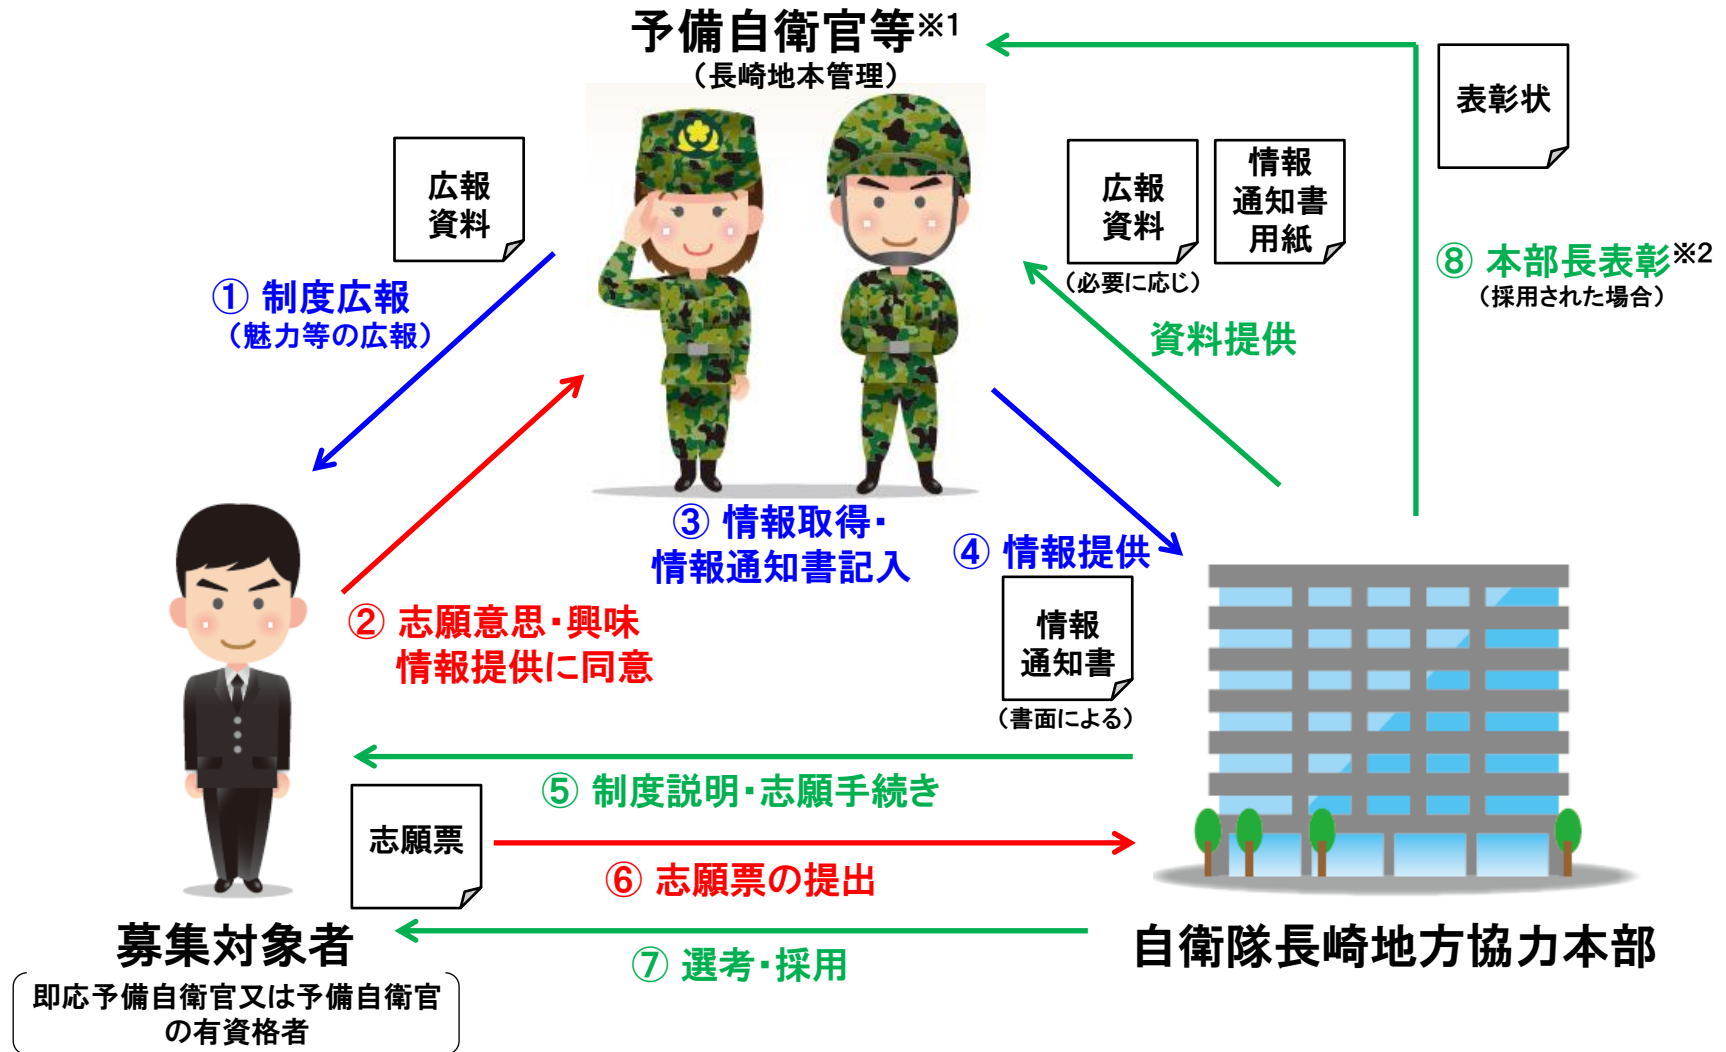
予備自衛官等※1
（長崎地本管理）

表彰状

広報
資料

① 制度広報
（魅力等の広報）

広報
資料
（必要に応じ）

情報
通知書
用紙

⑧ 本部長表彰※2
（採用された場合）

資料提供

③ 情報取得・
情報通知書記入

④ 情報提供

② 志願意思・興味
情報提供に同意

情報
通知書
（書面による）

⑤ 制度説明・志願手続き

志願票

⑥ 志願票の提出

⑦ 選考・採用

募集対象者
即応予備自衛官又は予備自衛官
の有資格者

自衛隊長崎地方協力本部